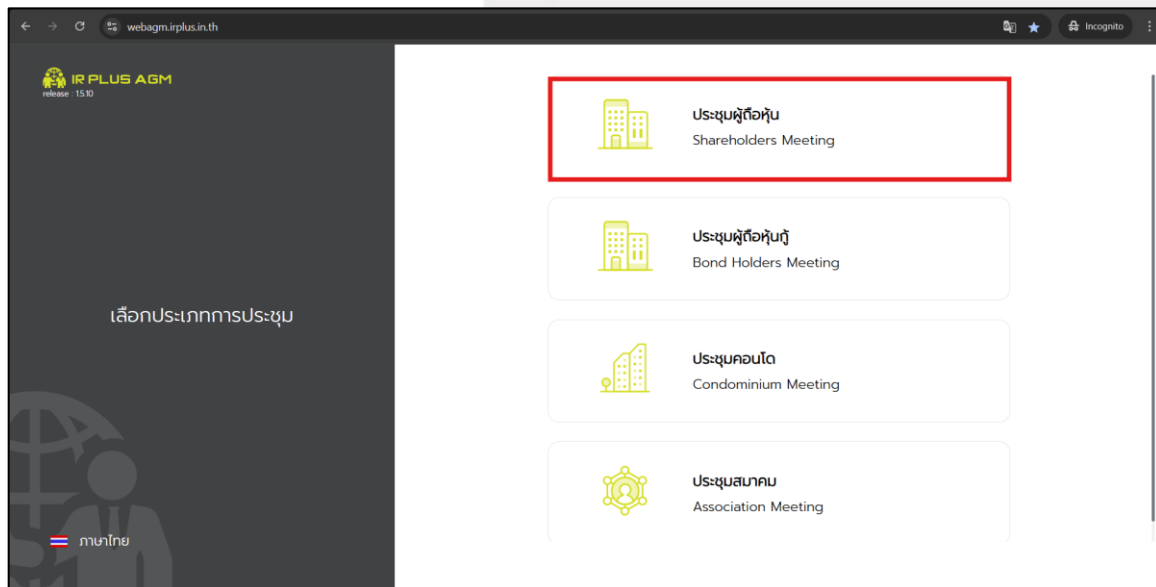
webagm.irplus.in.th

Incognito

IR PLUS AGM
release : 1.5.10

เลือกประเภทการประชุม

ภาษาไทย

ประชุมผู้ถือหุ้น
Shareholders Meeting

ประชุมผู้ถือหุ้นกู้
Bond Holders Meeting

ประชุมคอนโด
Condominium Meeting

ประชุมสมาคม
Association Meeting